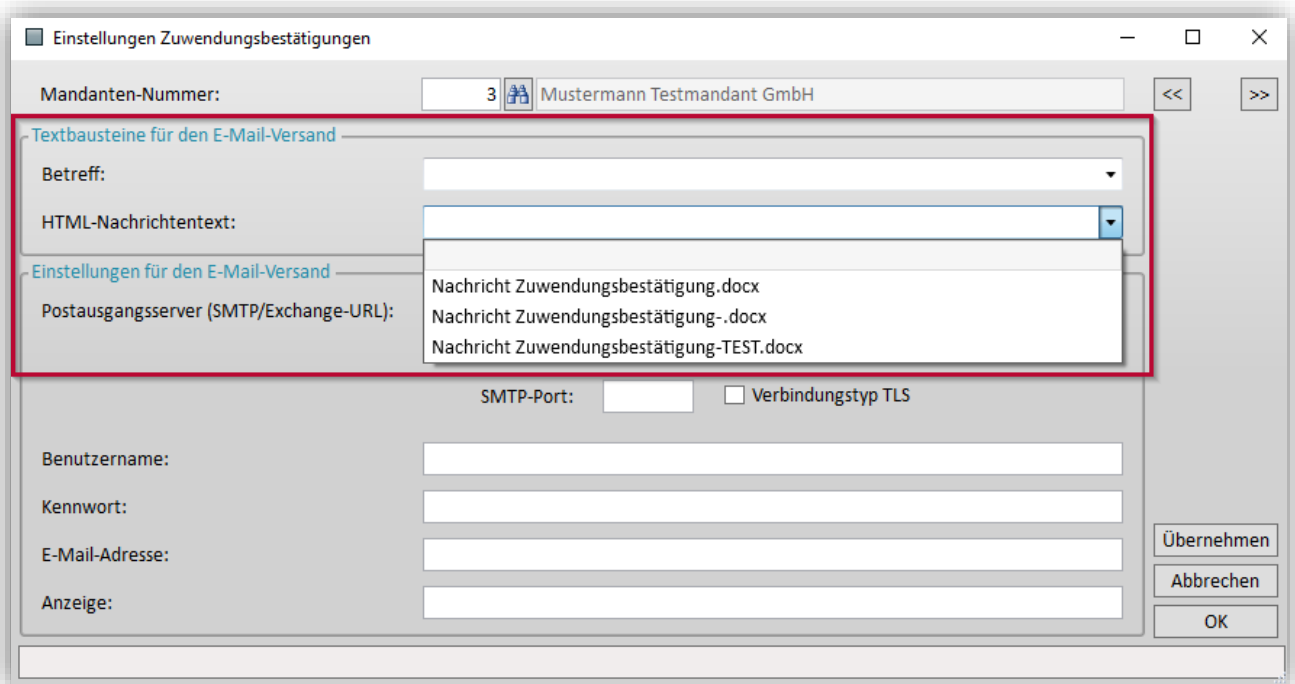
Einstellungen Zuwendungsbestätigungen

Mandanten-Nummer: 3 Mustermann Testmandant GmbH

<< >>

Textbausteine für den E-Mail-Versand

Betreff:

HTML-Nachrichtentext:

Nachricht Zuwendungsbestätigung.docx
Nachricht Zuwendungsbestätigung-.docx
Nachricht Zuwendungsbestätigung-TEST.docx

Einstellungen für den E-Mail-Versand

Postausgangsserver (SMTP/Exchange-URL):

SMTP-Port:

Verbindungstyp TLS

Benutzername:

Kennwort:

E-Mail-Adresse:

Anzeige:

Übernehmen

Abbrechen

OK